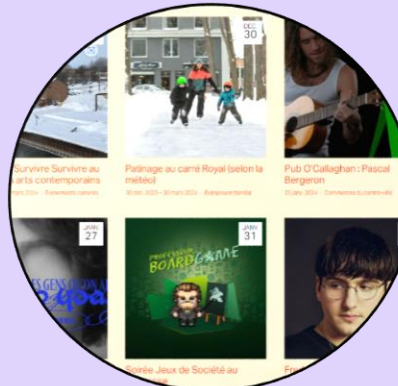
DÉC.
30

Survivre Survivre au arts contemporains

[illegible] 2024 · Événements culturels

Patinage au carré Royal (selon la météo)

30 déc. 2023 – 30 mars 2024 · Événement familial

Pub O'Callaghan : Pascal Bergeron

31 janv. 2024 · Concerts au centre-ville

JANV.
27

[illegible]

JANV.
31

PROFESSEUR BOARD GAME

Soirée Jeux de Société au

Fr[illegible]